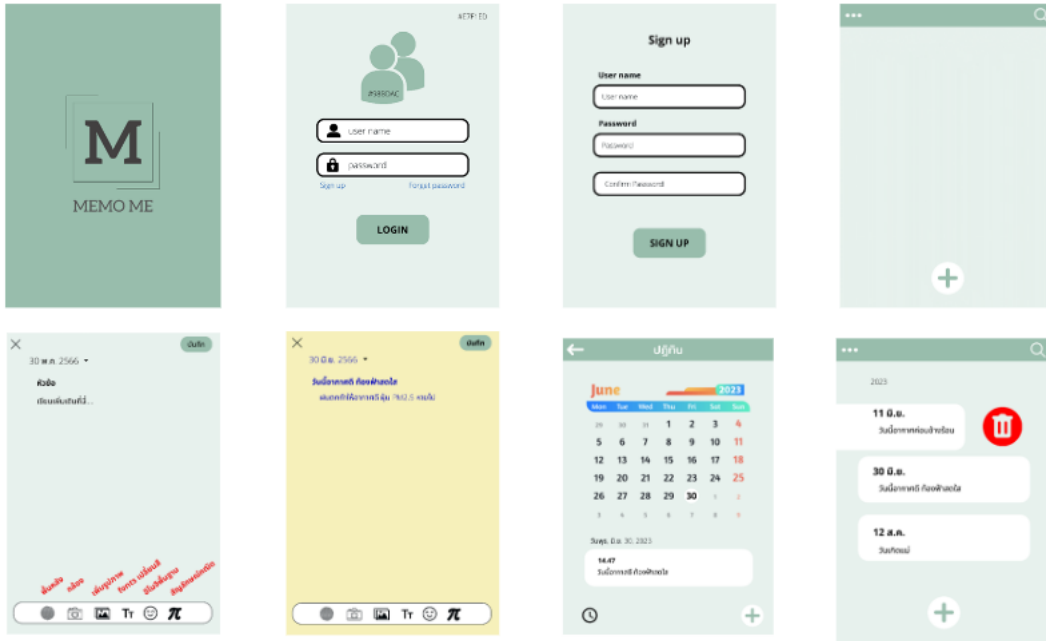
M
MEMO ME

#E7F1ED
#9BBDAC
User name
password
Sign up
Forgot password
LOGIN

Sign up
User name
User name
Password
Password
Confirm Password
SIGN UP

•••

+

บันทึก
30 พ.ค. 2566
หัวข้อ
เขียนข้อความที่นี่...
พื้นหลัง
กล้อง
เพิ่มรูปภาพ
fonts เปลี่ยนสี
อีโมจิ
สัญลักษณ์พิเศษ
Tт
π

บันทึก
30 มิ.ย. 2566
วันนี้อากาศดี ท้องฟ้าสดใส
ค่ามลภาวะอากาศดี ฝุ่น PM2.5 ต่ำ
Tт
π

ปฏิทิน
June 2023
| Mon | Tue | Wed | Thu | Fri | Sat | Sun |
|---|---|---|---|---|---|---|
| 29 | 30 | 31 | 1 | 2 | 3 | 4 |
| 5 | 6 | 7 | 8 | 9 | 10 | 11 |
| 12 | 13 | 14 | 15 | 16 | 17 | 18 |
| 19 | 20 | 21 | 22 | 23 | 24 | 25 |
| 26 | 27 | 28 | 29 | 30 | 1 | 2 |
| 3 | 4 | 5 | 6 | 7 | 8 | 9 |
วันศุกร์, มิ.ย. 30, 2023
14.47
วันนี้อากาศดี ท้องฟ้าสดใส
+

•••
2023
11 มิ.ย.
วันนี้อากาศค่อนข้างร้อน
30 มิ.ย.
วันนี้อากาศดี ท้องฟ้าสดใส
12 ส.ค.
วันแม่
+